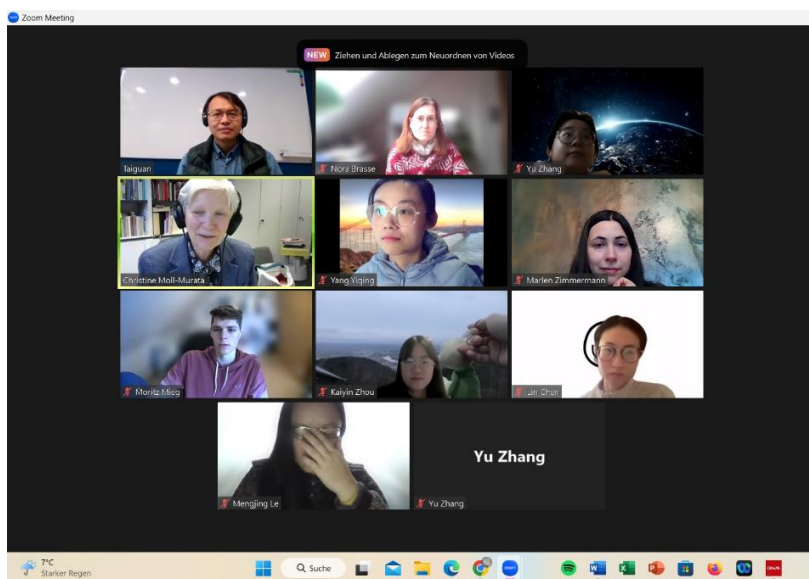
Zoom Meeting

NEW Ziehen und Ablegen zum Neuordnen von Videos

Taiguan

Nora Brasse

Yu Zhang

Christine Moll-Murata

Yang Yiqing

Marlen Zimmermann

Moritz Mieg

Kaiyin Zhou

Lin Chen

Mengjing Le

Yu Zhang

Yu Zhang

7°C
Starker Regen

Suche